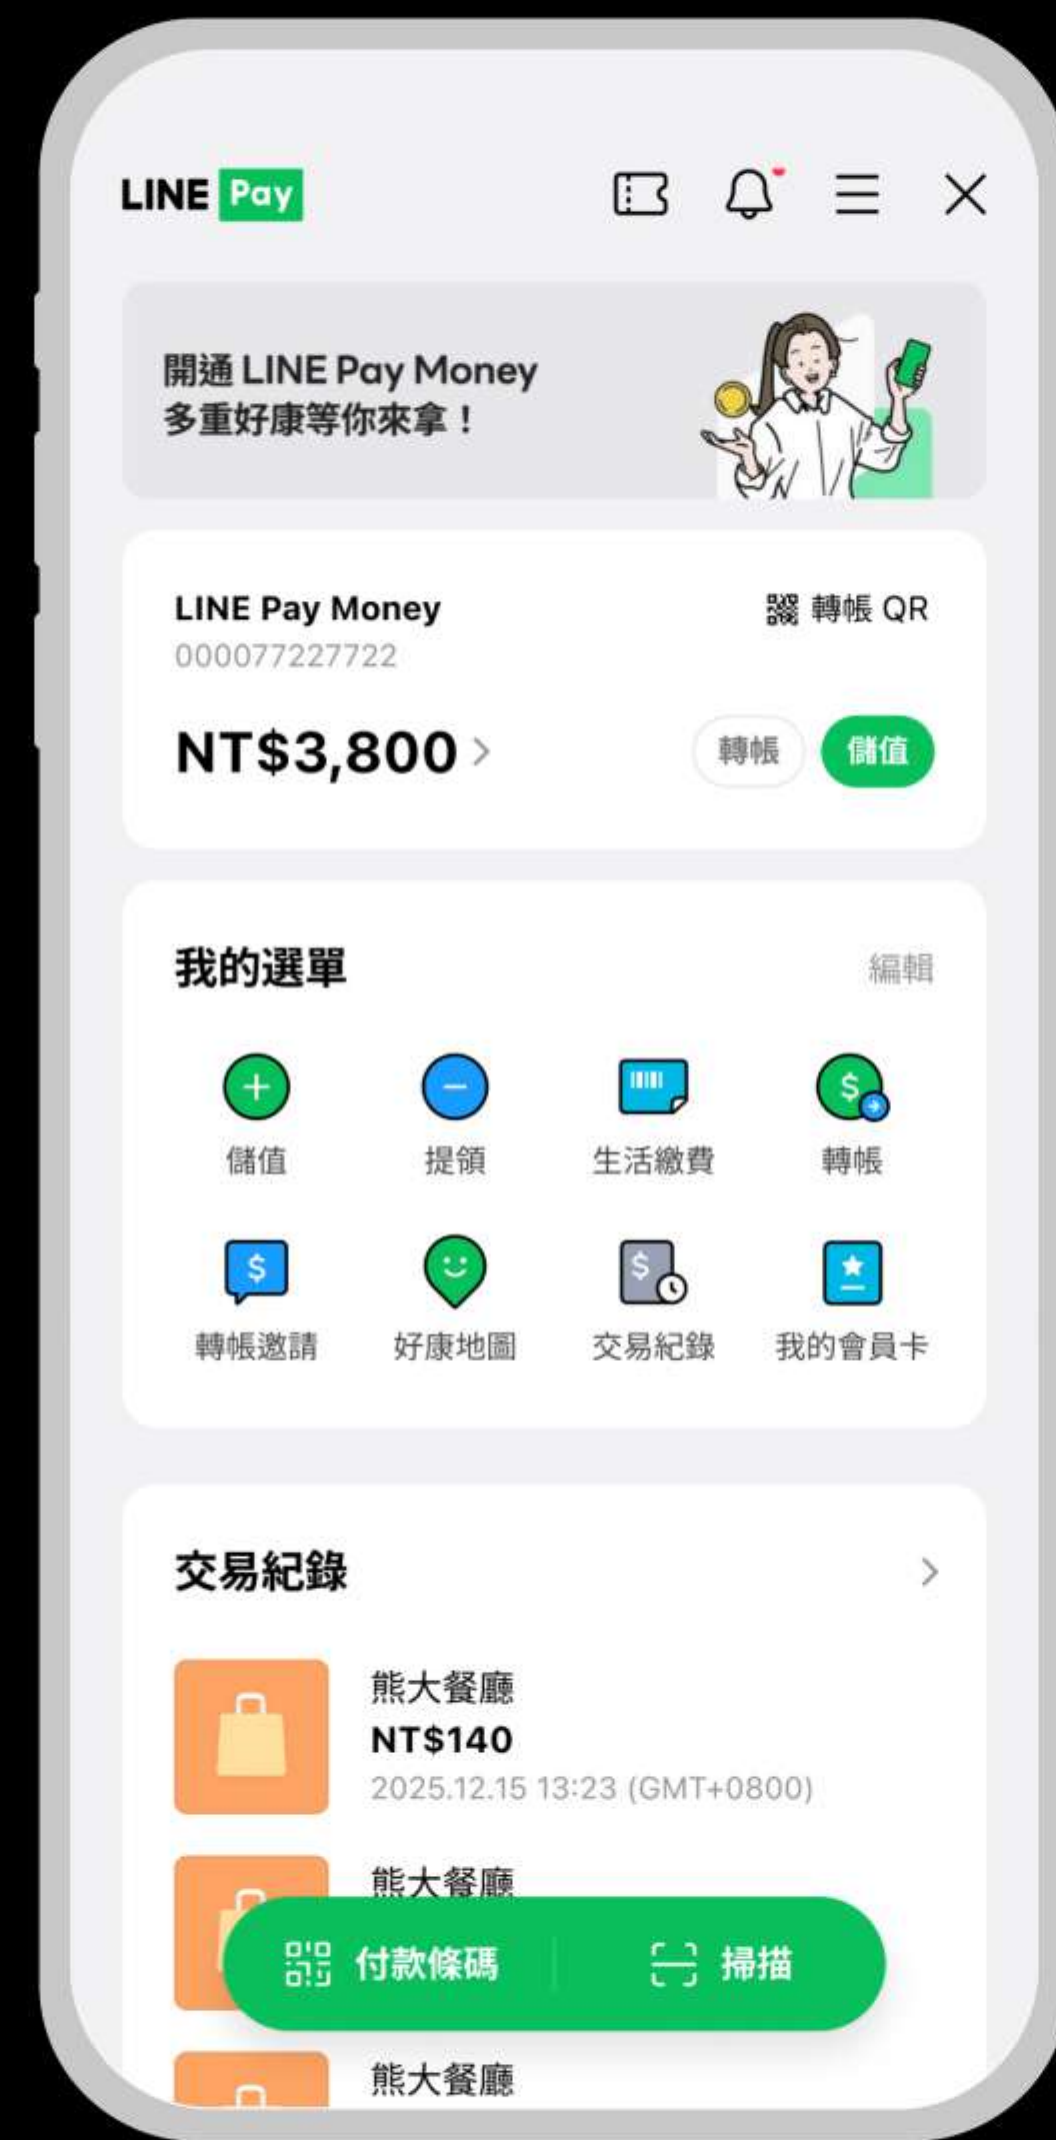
LINE Pay

開通 LINE Pay Money
多重好康等你來拿！

LINE Pay Money
000077227722
轉帳 QR
NT$3,800 >
轉帳
儲值

我的選單
編輯
儲值
提領
生活繳費
轉帳
轉帳邀請
好康地圖
交易紀錄
我的會員卡

交易紀錄
熊大餐廳
NT$140
2025.12.15 13:23 (GMT+0800)
熊大餐廳
付款條碼
掃描
熊大餐廳